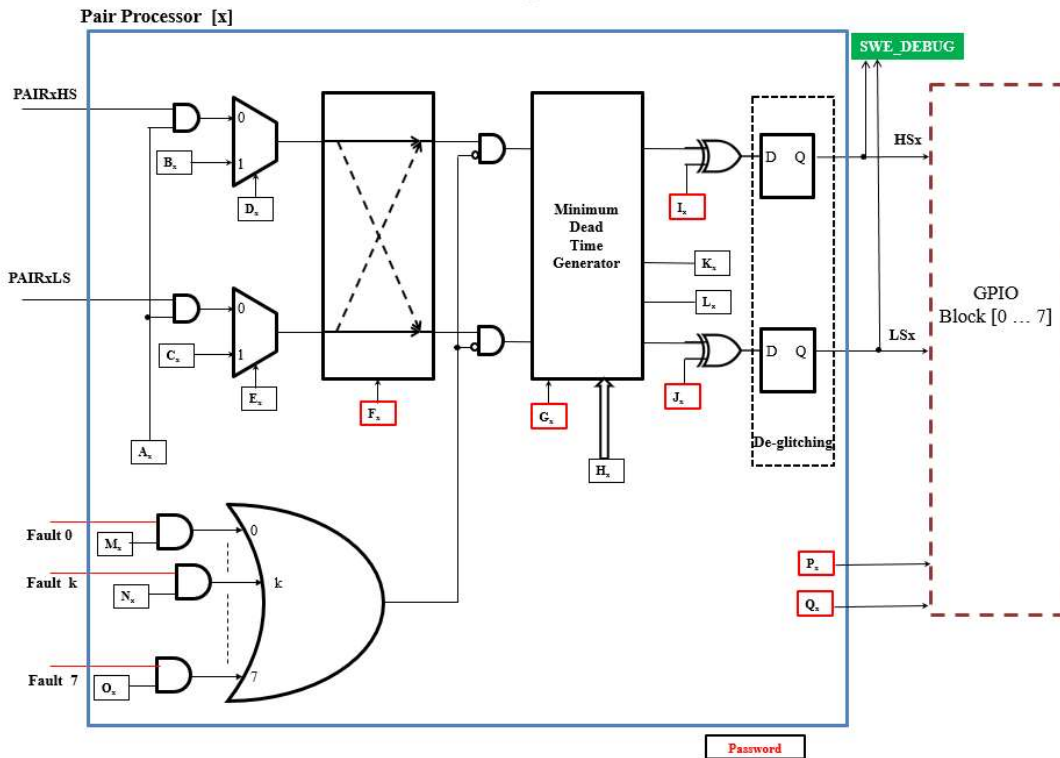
Pair Processor [x]

SWE_DEBUG

PAIRxHS

0

1

$B_x$

$D_x$

Minimum Dead Time Generator

D Q

HSx

$I_x$

$K_x$

$L_x$

PAIRxLS

0

1

$C_x$

$E_x$

$F_x$

$G_x$

$H_x$

$J_x$

D Q

LSx

GPIO Block [0 … 7]

De-glitching

$A_x$

Fault 0

$M_x$

0

Fault k

$N_x$

k

Fault 7

$O_x$

7

$P_x$

$Q_x$

Password